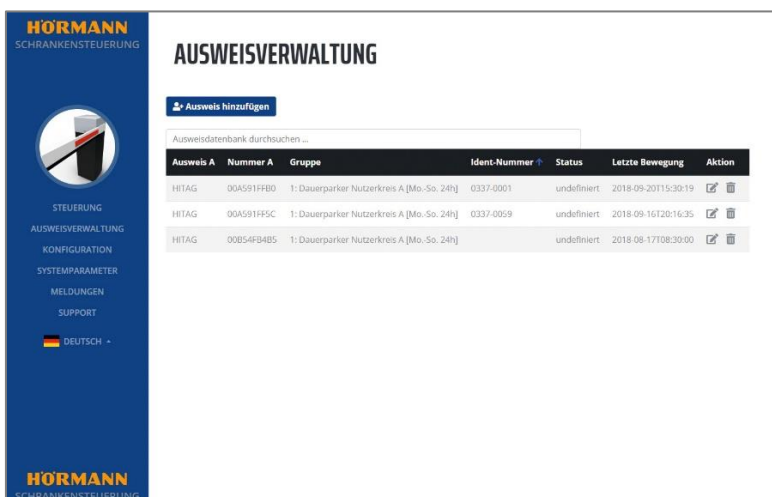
HÖRMANN
SCHRANKENSTEUERUNG

STEUERUNG
AUSWEISVERWALTUNG
KONFIGURATION
SYSTEMPARAMETER
MELDUNGEN
SUPPORT

DEUTSCH

HÖRMANN
SCHRANKENSTEUERUNG

AUSWEISVERWALTUNG

Ausweis hinzufügen

Ausweisdatenbank durchsuchen ...

| Ausweis A | Nummer A | Gruppe | Ident-Nummer | Status | Letzte Bewegung | Aktion |
|---|---|---|---|---|---|---|
| HITAG | 00A591FFB0 | 1: Dauerparker Nutzerkreis A [Mo.-So. 24h] | 0337-0001 | undefiniert | 2018-09-20T15:30:19 | |
| HITAG | 00A591FF5C | 1: Dauerparker Nutzerkreis A [Mo.-So. 24h] | 0337-0059 | undefiniert | 2018-09-16T20:16:35 | |
| HITAG | 00B54FB4B5 | 1: Dauerparker Nutzerkreis A [Mo.-So. 24h] | | undefiniert | 2018-08-17T08:30:00 | |